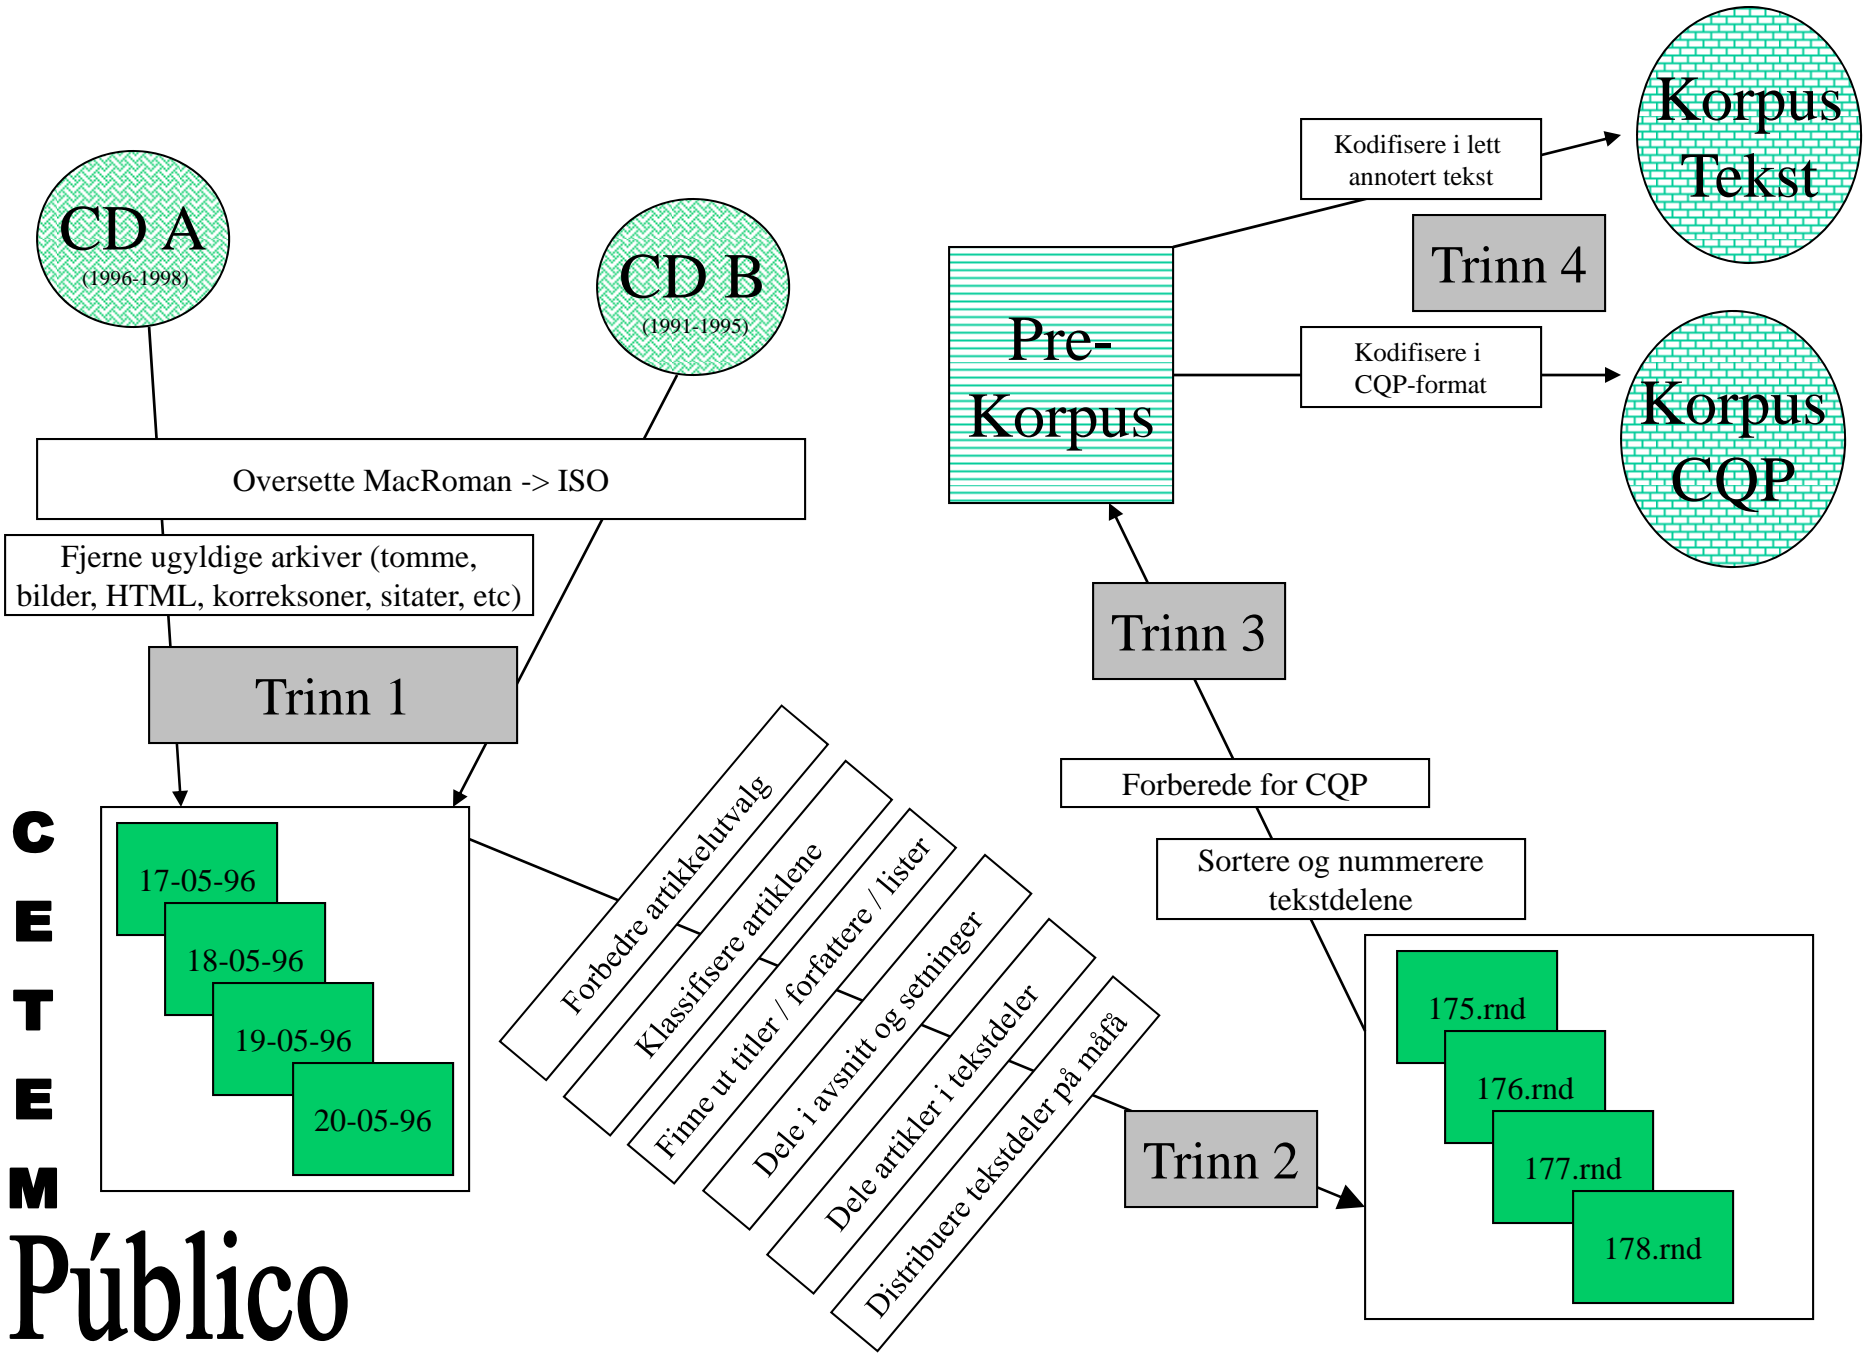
CD A
(1996-1998)

CD B
(1991-1995)

Oversette MacRoman -> ISO

Fjerne ugyldige arkiver (tomme, bilder, HTML, korreksoner, sitater, etc)

Trinn 1

17-05-96
18-05-96
19-05-96
20-05-96

Forbedre artikkelutvalg
Klassifisere artiklene
Finne ut titler / forfattere / lister
Dele i avsnitt og setninger
Dele artikler i tekstdeler
Distribuere tekstdeler på måfå

Trinn 2

175.rnd
176.rnd
177.rnd
178.rnd

Sortere og nummerere tekstdelene

Forberede for CQP

Trinn 3

Pre-Korpus

Kodifisere i lett annotert tekst

Korpus Tekst

Trinn 4

Kodifisere i CQP-format

Korpus CQP

C
E
T
E
M
Público